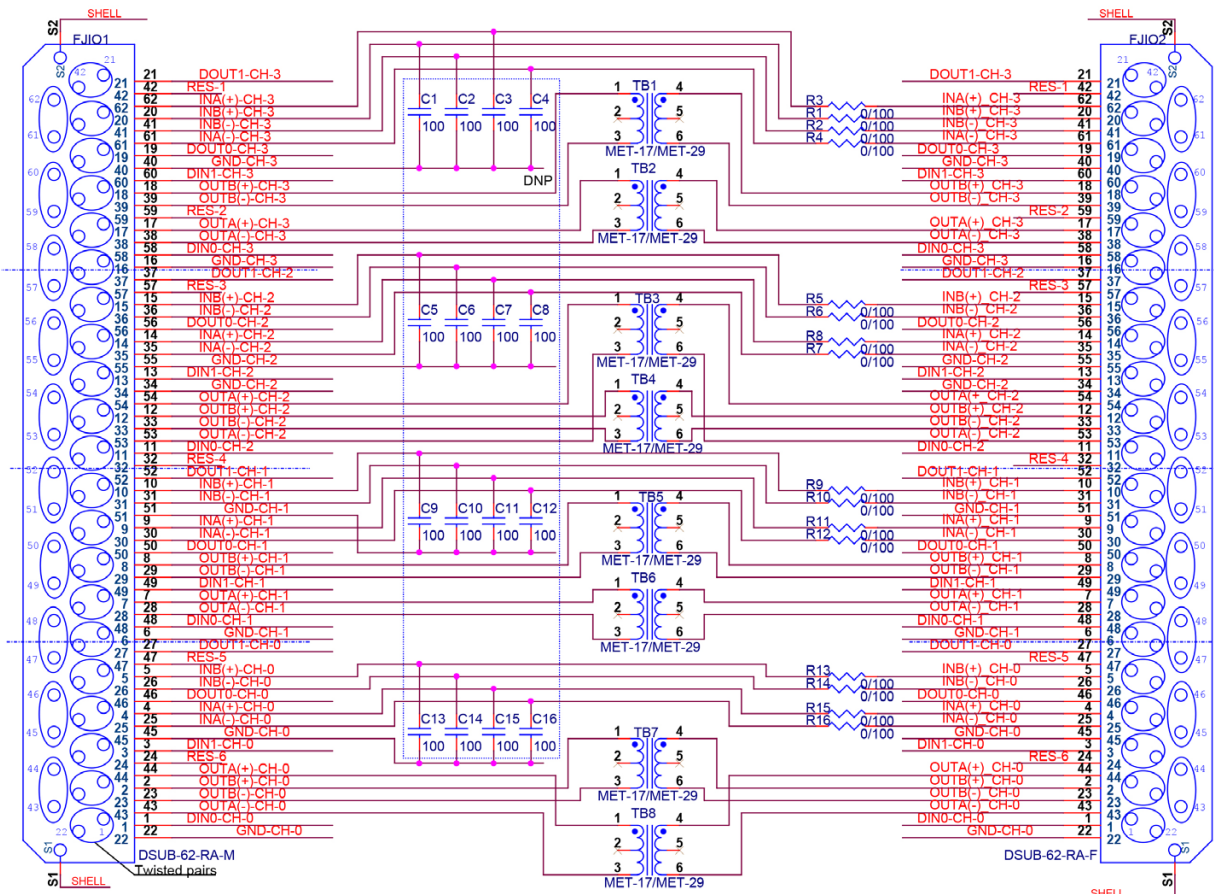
SHELL
S2
FJIO1
21
42
62
20
41
61
19
40
60
18
39
59
17
38
58
16
37
57
15
36
56
14
35
55
13
34
54
12
33
53
11
32
52
10
31
51
9
30
50
8
29
49
7
28
48
6
27
47
5
26
46
4
25
45
3
24
44
2
23
43
1
22

21 DOUT1-CH-3
42 RES-1
62 INA(+)-CH-3
20 INB(+)-CH-3
41 INB(-)-CH-3
61 INA(-)-CH-3
19 DOUT0-CH-3
40 GND-CH-3
60 DIN1-CH-3
18 OUTB(+)-CH-3
39 OUTB(-)-CH-3
59 RES-2
17 OUTA(+)-CH-3
38 OUTA(-)-CH-3
58 DIN0-CH-3
16 GND-CH-3
37 DOUT1-CH-2
57 RES-3
15 INB(+)-CH-2
36 INB(-)-CH-2
56 DOUT0-CH-2
14 INA(+)-CH-2
35 INA(-)-CH-2
55 GND-CH-2
13 DIN1-CH-2
34 GND-CH-2
54 OUTA(+)-CH-2
12 OUTB(+)-CH-2
33 OUTB(-)-CH-2
53 OUTA(-)-CH-2
11 DIN0-CH-2
32 RES-4
52 DOUT1-CH-1
10 INB(+)-CH-1
31 INB(-)-CH-1
51 GND-CH-1
9 INA(+)-CH-1
30 INA(-)-CH-1
50 DOUT0-CH-1
8 OUTB(+)-CH-1
29 OUTB(-)-CH-1
49 DIN1-CH-1
7 OUTA(+)-CH-1
28 OUTA(-)-CH-1
48 DIN0-CH-1
6 GND-CH-1
27 DOUT1-CH-0
47 RES-5
5 INB(+)-CH-0
26 INB(-)-CH-0
46 DOUT0-CH-0
4 INA(+)-CH-0
25 INA(-)-CH-0
45 GND-CH-0
3 DIN1-CH-0
24 RES-6
44 OUTA(+)-CH-0
2 OUTB(+)-CH-0
23 OUTB(-)-CH-0
43 OUTA(-)-CH-0
1 DIN0-CH-0
22 GND-CH-0

C1 100
C2 100
C3 100
C4 100
DNP
C5 100
C6 100
C7 100
C8 100
C9 100
C10 100
C11 100
C12 100
C13 100
C14 100
C15 100
C16 100

TB1 1 2 3 4 5 6 MET-17/MET-29
TB2 1 2 3 4 5 6 MET-17/MET-29
TB3 1 2 3 4 5 6 MET-17/MET-29
TB4 1 2 3 4 5 6 MET-17/MET-29
TB5 1 2 3 4 5 6 MET-17/MET-29
TB6 1 2 3 4 5 6 MET-17/MET-29
TB7 1 2 3 4 5 6 MET-17/MET-29
TB8 1 2 3 4 5 6 MET-17/MET-29

R3 R1 R2 R4 0/100 0/100 0/100 0/100
R5 R6 0/100 0/100
R8 R7 0/100 0/100
R9 R10 0/100 0/100
R11 R12 0/100 0/100
R13 R14 0/100 0/100
R15 R16 0/100 0/100

SHELL
S2
FJIO2
DOUT1-CH-3 21
RES-1 42
INA(+)_CH-3 62
INB(+)_CH-3 20
INB(-)_CH-3 41
INA(-)_CH-3 61
DOUT0-CH-3 19
GND-CH-3 40
DIN1-CH-3 60
OUTB(+)_CH-3 18
OUTB(-)_CH-3 39
RES-2 59
OUTA(+)_CH-3 17
OUTA(-)_CH-3 38
DIN0-CH-3 58
GND-CH-3 16
DOUT1-CH-2 37
RES-3 57
INB(+)_CH-2 15
INB(-)_CH-2 36
DOUT0-CH-2 56
INA(+)_CH-2 14
INA(-)_CH-2 35
GND-CH-2 55
DIN1-CH-2 13
GND-CH-2 34
OUTA(+)_CH-2 54
OUTB(+)_CH-2 12
OUTB(-)_CH-2 33
OUTA(-)_CH-2 53
DIN0-CH-2 11
RES-4 32
DOUT1-CH-1 52
INB(+)_CH-1 10
INB(-)_CH-1 31
GND-CH-1 51
INA(+)_CH-1 9
INA(-)_CH-1 30
DOUT0-CH-1 50
OUTB(+)_CH-1 8
OUTB(-)_CH-1 29
DIN1-CH-1 49
OUTA(+)_CH-1 7
OUTA(-)_CH-1 28
DIN0-CH-1 48
GND-CH-1 6
DOUT1-CH-0 27
RES-5 47
INB(+)_CH-0 5
INB(-)_CH-0 26
DOUT0-CH-0 46
INA(+)_CH-0 4
INA(-)_CH-0 25
GND-CH-0 45
DIN1-CH-0 3
RES-6 24
OUTA(+)_CH-0 44
OUTB(+)_CH-0 2
OUTB(-)_CH-0 23
OUTA(-)_CH-0 43
DIN0-CH-0 1
GND-CH-0 22

S1
SHELL
DSUB-62-RA-M
Twisted pairs
DSUB-62-RA-F
S1
SHELL